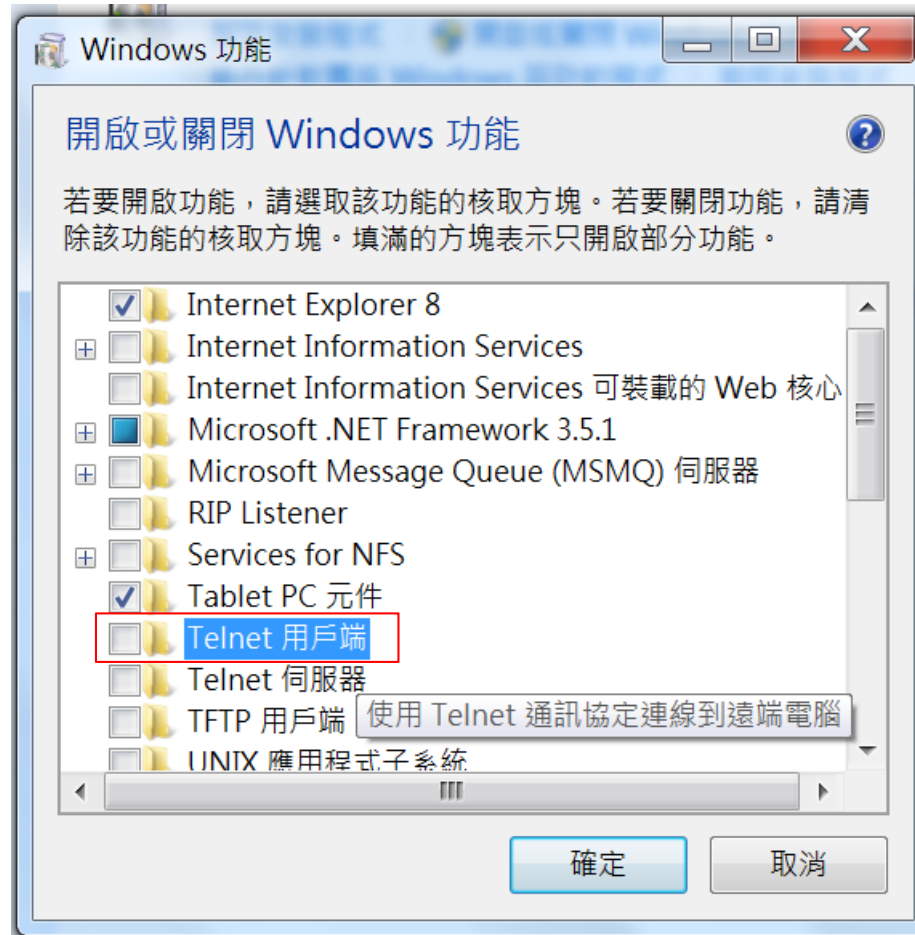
Windows 功能

開啟或關閉 Windows 功能

若要開啟功能，請選取該功能的核取方塊。若要關閉功能，請清除該功能的核取方塊。填滿的方塊表示只開啟部分功能。

Internet Explorer 8
Internet Information Services
Internet Information Services 可裝載的 Web 核心
Microsoft .NET Framework 3.5.1
Microsoft Message Queue (MSMQ) 伺服器
RIP Listener
Services for NFS
Tablet PC 元件
Telnet 用戶端
Telnet 伺服器
TFTP 用戶端
UNIX 應用程式子系統

使用 Telnet 通訊協定連線到遠端電腦

確定
取消